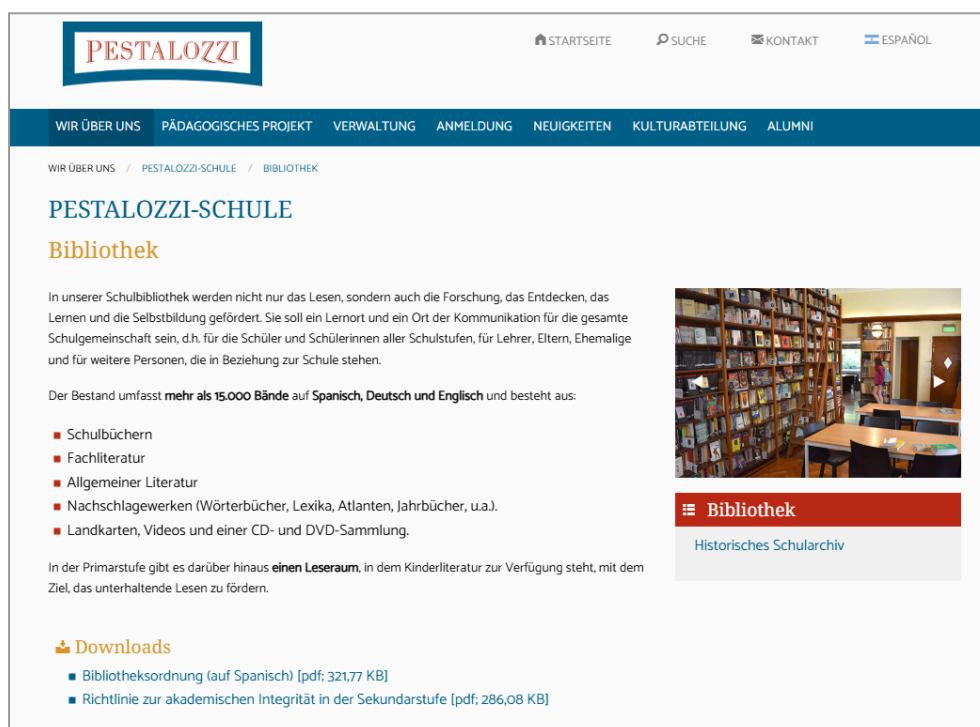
PESTALOZZI

STARTSEITE SUCHE KONTAKT ESPAÑOL

WIR ÜBER UNS PÄDAGOGISCHES PROJEKT VERWALTUNG ANMELDUNG NEUIGKEITEN KULTURABTEILUNG ALUMNI

WIR ÜBER UNS / PESTALOZZI-SCHULE / BIBLIOTHEK

PESTALOZZI-SCHULE

Bibliothek

In unserer Schulbibliothek werden nicht nur das Lesen, sondern auch die Forschung, das Entdecken, das Lernen und die Selbstbildung gefördert. Sie soll ein Lernort und ein Ort der Kommunikation für die gesamte Schulgemeinschaft sein, d.h. für die Schüler und Schülerinnen aller Schulstufen, für Lehrer, Eltern, Ehemalige und für weitere Personen, die in Beziehung zur Schule stehen.

Der Bestand umfasst **mehr als 15.000 Bände** auf **Spanisch, Deutsch und Englisch** und besteht aus:

- Schulbüchern
- Fachliteratur
- Allgemeiner Literatur
- Nachschlagewerken (Wörterbücher, Lexika, Atlanten, Jahrbücher, u.a.).
- Landkarten, Videos und einer CD- und DVD-Sammlung.

In der Primarstufe gibt es darüber hinaus **einen Leseraum**, in dem Kinderliteratur zur Verfügung steht, mit dem Ziel, das unterhaltende Lesen zu fördern.

Bibliothek

Historisches Schularchiv

Downloads

- Bibliotheksordnung (auf Spanisch) [pdf; 321,77 KB]
- Richtlinie zur akademischen Integrität in der Sekundarstufe [pdf; 286,08 KB]